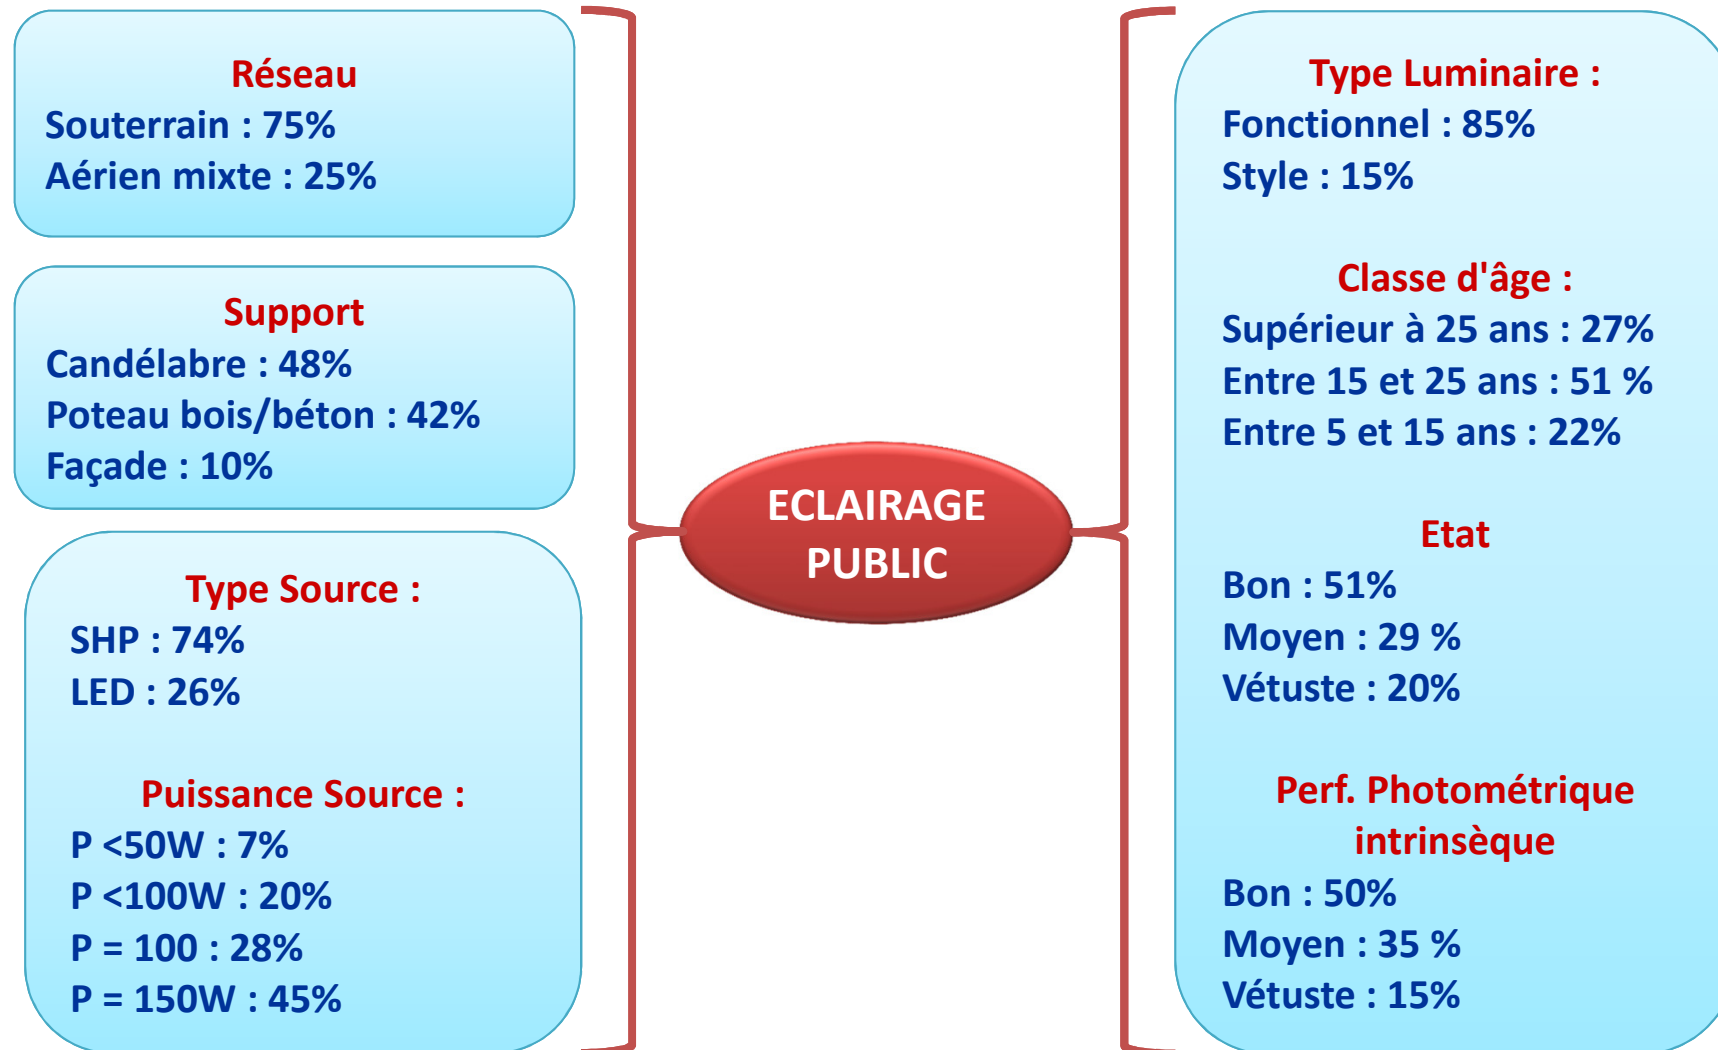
Réseau
Souterrain : 75%
Aérien mixte : 25%

Support
Candélabre : 48%
Poteau bois/béton : 42%
Façade : 10%

Type Source :
SHP : 74%
LED : 26%

Puissance Source :
P <50W : 7%
P <100W : 20%
P = 100 : 28%
P = 150W : 45%

ECLAIRAGE PUBLIC

Type Luminaire :
Fonctionnel : 85%
Style : 15%

Classe d'âge :
Supérieur à 25 ans : 27%
Entre 15 et 25 ans : 51 %
Entre 5 et 15 ans : 22%

Etat
Bon : 51%
Moyen : 29 %
Vétuste : 20%

Perf. Photométrique intrinsèque
Bon : 50%
Moyen : 35 %
Vétuste : 15%